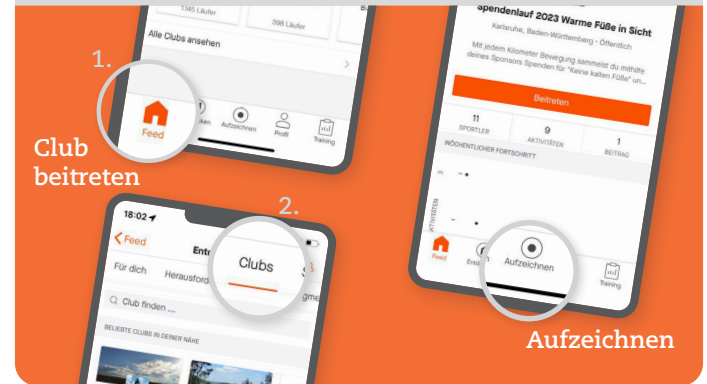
1345 Läufer

398 Läufer

Alle Clubs ansehen

1.

Feed

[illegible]ken

Aufzeichnen

Profil

Training

Club beitreten

18:02

2.

Feed

Ent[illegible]

Clubs

Für dich

Herausford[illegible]

Club finden ...

BELIEBTE CLUBS IN DEINER NÄHE

Spendenlauf 2023 Warme Füße in Sicht

Karlsruhe, Baden-Württemberg · Öffentlich

Mit jedem Kilometer Bewegung sammelst du mithilfe deines Sponsors Spenden für "Keine kalten Füße" un...

Beitreten

11
SPORTLER

9
AKTIVITÄTEN

1
BEITRAG

WÖCHENTLICHER FORTSCHRITT

Feed

Erei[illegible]

Aufzeichnen

Training

Aufzeichnen